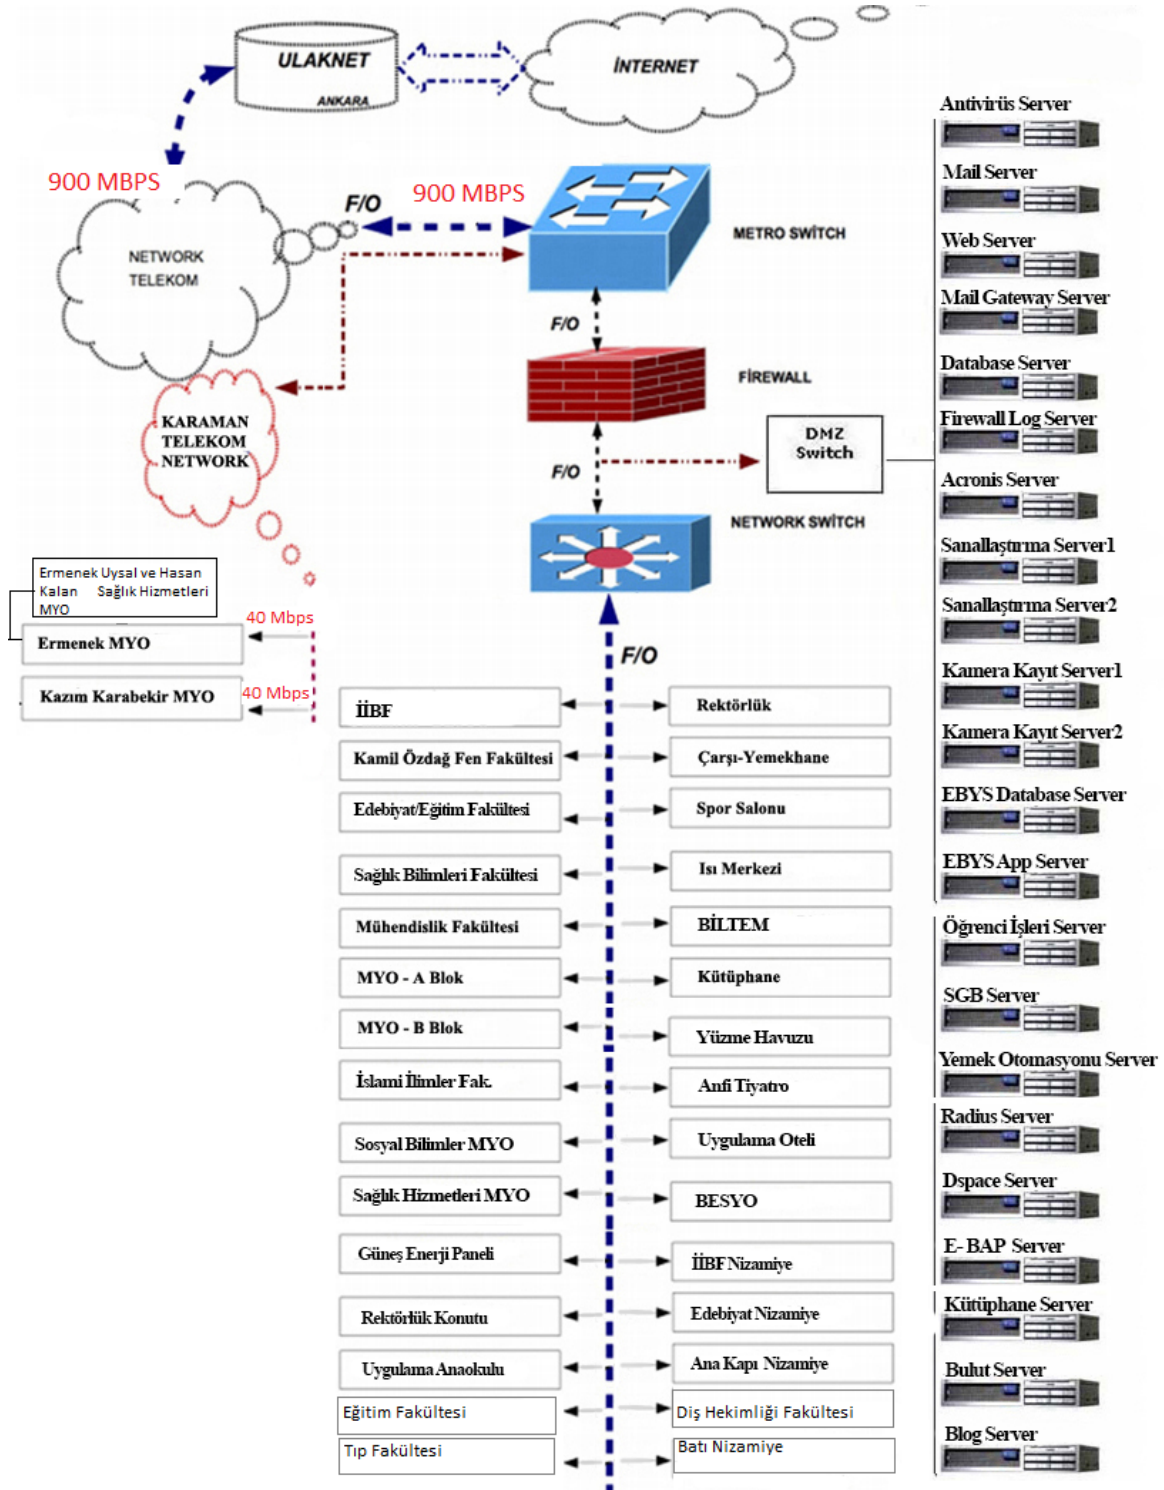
ULAKNET
ANKARA
İNTERNET

900 MBPS
NETWORK TELEKOM
F/O
900 MBPS
METRO SWİTCH
F/O
FİREWALL
KARAMAN TELEKOM NETWORK
F/O
DMZ Switch
NETWORK SWİTCH

Ermenek Uysal ve Hasan Kalan Sağlık Hizmetleri MYO
40 Mbps
Ermenek MYO
Kazım Karabekir MYO
40 Mbps
F/O

İİBF
Kamil Özdağ Fen Fakültesi
Edebiyat/Eğitim Fakültesi
Sağlık Bilimleri Fakültesi
Mühendislik Fakültesi
MYO - A Blok
MYO - B Blok
İslami İlimler Fak.
Sosyal Bilimler MYO
Sağlık Hizmetleri MYO
Güneş Enerji Paneli
Rektörlük Konutu
Uygulama Anaokulu
Eğitim Fakültesi
Tıp Fakültesi

Rektörlük
Çarşı-Yemekhane
Spor Salonu
Isı Merkezi
BİLTEM
Kütüphane
Yüzme Havuzu
Anfi Tiyatro
Uygulama Oteli
BESYO
İİBF Nizamiye
Edebiyat Nizamiye
Ana Kapı Nizamiye
Diş Hekimliği Fakültesi
Batı Nizamiye

Antivirüs Server
Mail Server
Web Server
Mail Gateway Server
Database Server
Firewall Log Server
Acronis Server
Sanallaştırma Server1
Sanallaştırma Server2
Kamera Kayıt Server1
Kamera Kayıt Server2
EBYS Database Server
EBYS App Server
Öğrenci İşleri Server
SGB Server
Yemek Otomasyonu Server
Radius Server
Dspace Server
E- BAP Server
Kütüphane Server
Bulut Server
Blog Server